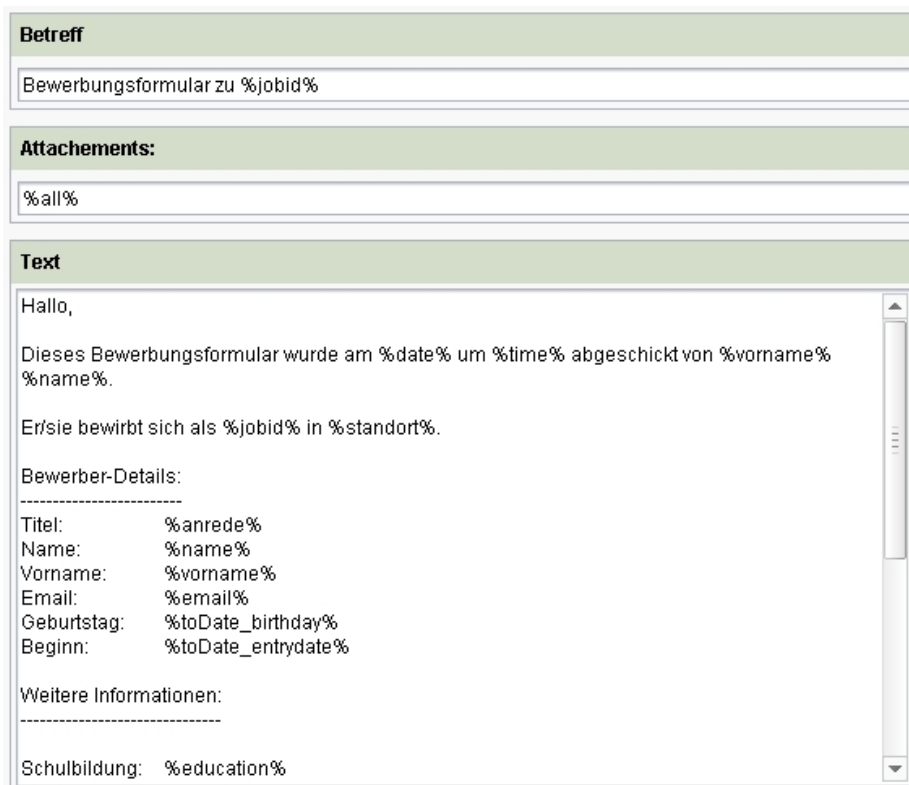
Betreff

Bewerbungsformular zu %jobid%

Attachements:

%all%

Text

Hallo,

Dieses Bewerbungsformular wurde am %date% um %time% abgeschickt von %vorname% %name%.

Er/sie bewirbt sich als %jobid% in %standort%.

Bewerber-Details:
-------------------------
Titel: %anrede%
Name: %name%
Vorname: %vorname%
Email: %email%
Geburtstag: %toDate_birthday%
Beginn: %toDate_entrydate%

Weitere Informationen:
-------------------------------

Schulbildung: %education%